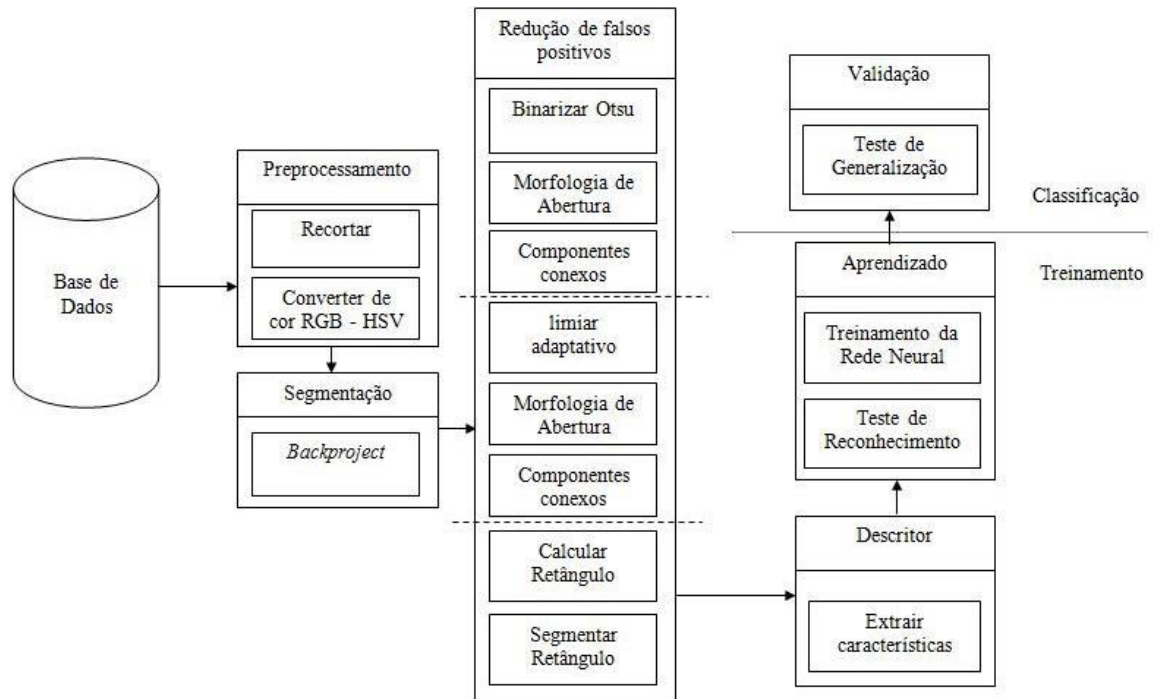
Base de Dados

Preprocessamento

Recortar

Converter de cor RGB - HSV

Segmentação

*Backproject*

Redução de falsos positivos

Binarizar Otsu

Morfologia de Abertura

Componentes conexos

limiar adaptativo

Morfologia de Abertura

Componentes conexos

Calcular Retângulo

Segmentar Retângulo

Validação

Teste de Generalização

Classificação

Aprendizado

Treinamento

Treinamento da Rede Neural

Teste de Reconhecimento

Descritor

Extrair características